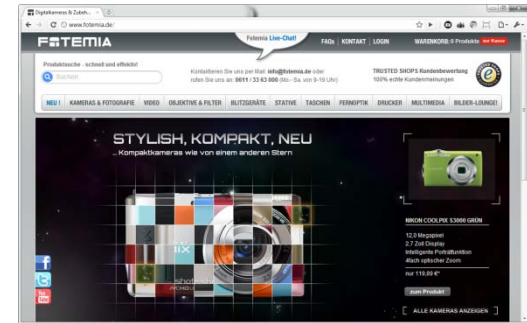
Digitalkameras & Zubeh... ×

www.fotemia.de/

FOTEMIA

Fotemia Live-Chat!

FAQs | KONTAKT | LOGIN

WARENKORB: 0 Produkte zur Kasse

Produktsuche - schnell und effektiv!

Suchen

Kontaktieren Sie uns per Mail: info@fotemia.de oder rufen Sie uns an: 0611 / 33 63 000 (Mo.- Sa. von 9-19 Uhr)

TRUSTED SHOPS Kundenbewertung 100% echte Kundenmeinungen

NEU! | KAMERAS & FOTOGRAFIE | VIDEO | OBJEKTIVE & FILTER | BLITZGERÄTE | STATIVE | TASCHEN | FERNOPTIK | DRUCKER | MULTIMEDIA | BILDER-LOUNGE!

STYLISH, KOMPAKT, NEU

...Kompaktkameras wie von einem anderen Stern

NIKON COOLPIX S3000 GRÜN

12,0 Megapixel
2,7 Zoll Display
Intelligente Porträtfunktion
4fach optischer Zoom

nur 119,00 €*

zum Produkt

ALLE KAMERAS ANZEIGEN